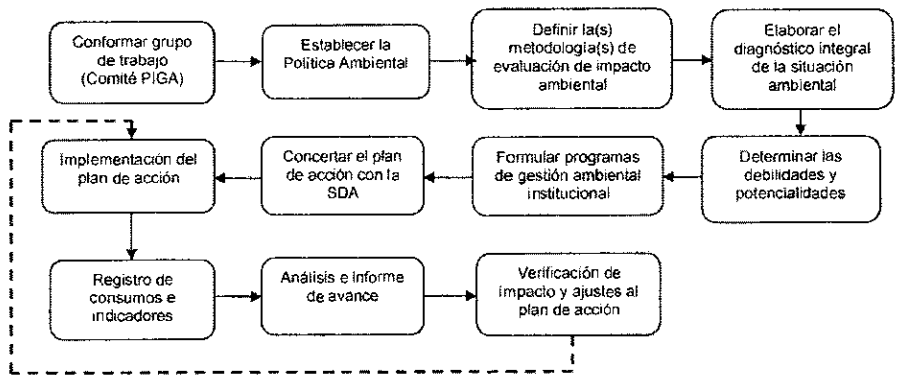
Conformar grupo de trabajo (Comité PIGA)

Establecer la Política Ambiental

Definir la(s) metodología(s) de evaluación de impacto ambiental

Elaborar el diagnóstico integral de la situación ambiental

Determinar las debilidades y potencialidades

Formular programas de gestión ambiental institucional

Concertar el plan de acción con la SDA

Implementación del plan de acción

Registro de consumos e indicadores

Análisis e informe de avance

Verificación de impacto y ajustes al plan de acción